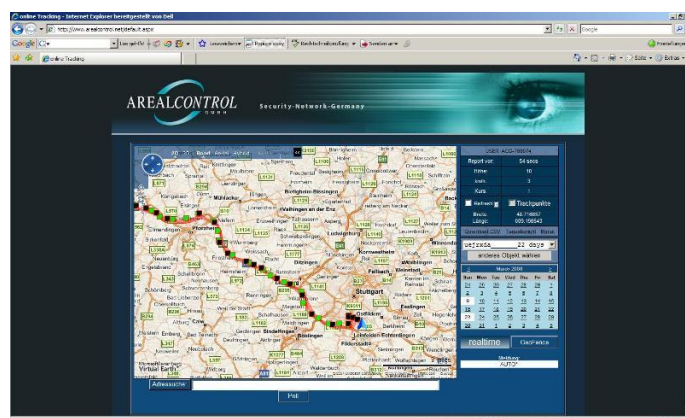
online Tracking - Internet Explorer bereitgestellt von Dell

http://www.arealcontrol.net/default.aspx

Google

Google

Lesezeichen

Popups okay

Rechtschreibprüfung

Senden an

Einstellungen

online Tracking

Seite

Extras

AREALCONTROL
GmbH

Security-Network-Germany

Road

Aerial

Hybrid

Pforzheim

Ludwigsburg

Stuttgart

Esslingen

Sindelfingen

Böblingen

Ostfildern

Leinfelden-Echterdingen

Filderstadt

Fellbach

Kornwestheim

Mühlacker

Vaihingen an der Enz

Virtual Earth

USER: ACG-100074

Report vor: 54 secs

Höhe: 10

km/h: 3

Kurs: 1

Waffnung

Trackpunkte

Breite: 48.716887

Länge: 009.156543

Download CSV

Reportfunction

Rescue

wejenda 22 days

anderes Objekt wählen

March 2008

| Sun | Mon | Tue | Wed | Thu | Fri | Sat |
|---|---|---|---|---|---|---|
| 24 | 25 | 26 | 27 | 28 | 29 | 1 |
| 2 | 3 | 4 | 5 | 6 | 7 | 8 |
| 9 | 10 | 11 | 12 | 13 | 14 | 15 |
| 16 | 17 | 18 | 19 | 20 | 21 | 22 |
| 23 | 24 | 25 | 26 | 27 | 28 | 29 |
| 30 | 31 | 1 | 2 | 3 | 4 | 5 |

realtime

Geofence

Melder:

AUTO1

Adresssuche

Post